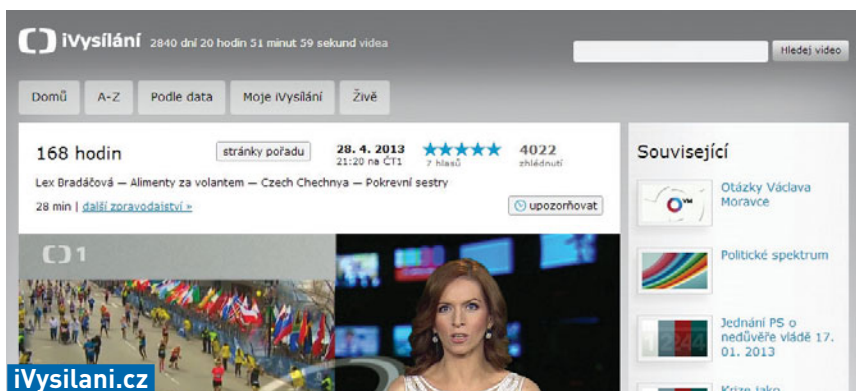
iVysílání 2840 dní 20 hodin 51 minut 59 sekund videa

Hledej video

Domů A-Z Podle data Moje iVysílání Živě

168 hodin

stránky pořadu

28. 4. 2013
21:20 na ČT1

7 hlasů

4022
zhlédnutí

Lex Bradáčová — Alimenty za volantem — Czech Chechnya — Pokrevní sestry

28 min | další zpravodajství »

upozorňovat

Související

Otázky Václava Moravce

Politické spektrum

Jednání PS o nedůvěře vládě 17. 01. 2013

Krize jako

iVysilani.cz